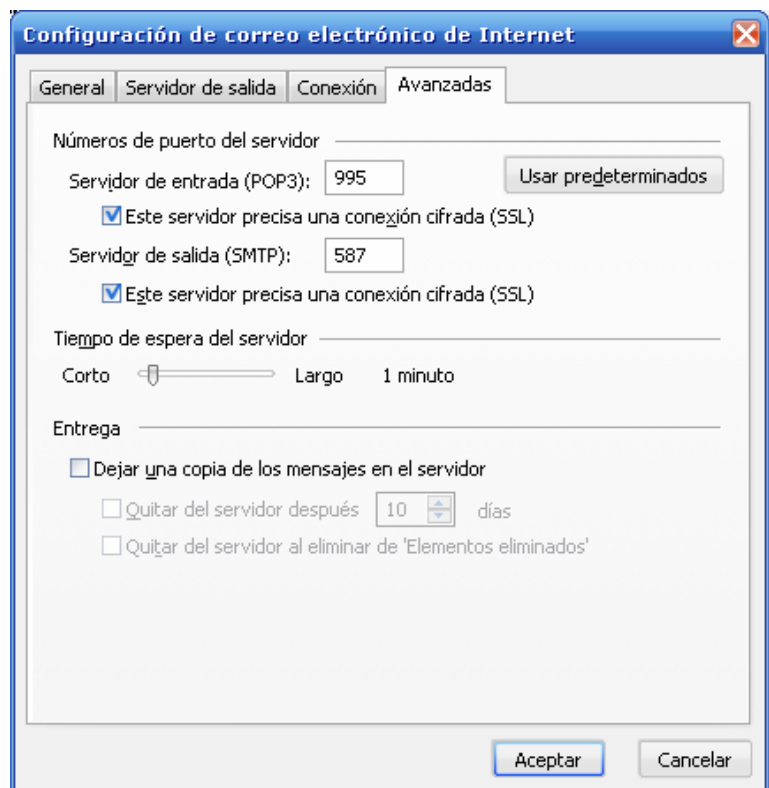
Configuración de correo electrónico de Internet

General | Servidor de salida | Conexión | Avanzadas

Números de puerto del servidor

Servidor de entrada (POP3): 995

Usar predeterminados

Este servidor precisa una conexión cifrada (SSL)

Servidor de salida (SMTP): 587

Este servidor precisa una conexión cifrada (SSL)

Tiempo de espera del servidor

Corto Largo 1 minuto

Entrega

Dejar una copia de los mensajes en el servidor

Quitar del servidor después 10 días

Quitar del servidor al eliminar de 'Elementos eliminados'

Aceptar

Cancelar